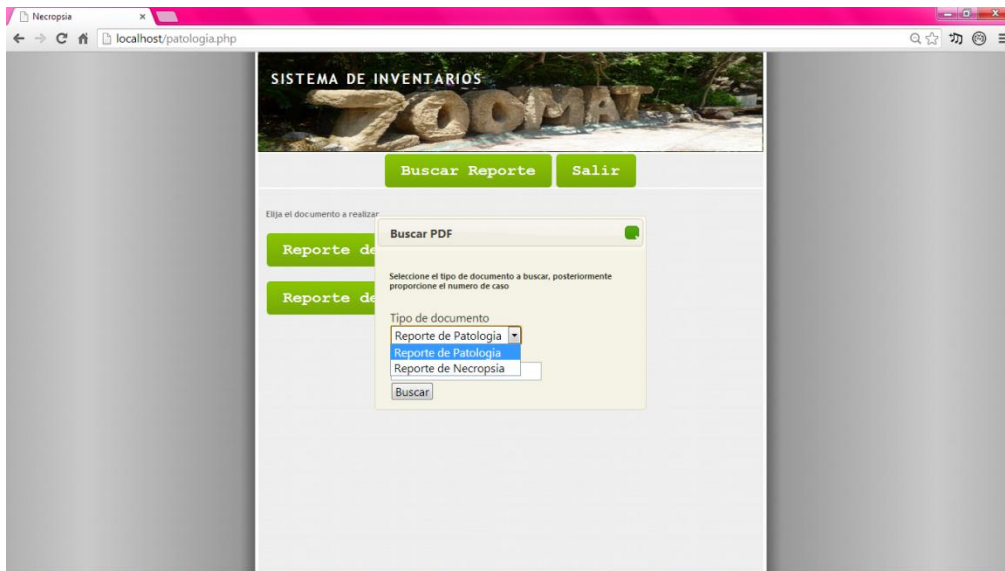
Necropsia ×

localhost/patologia.php

SISTEMA DE INVENTARIOS

ZOOMAT

Buscar Reporte | Salir

Elija el documento a realizar

Reporte de

Reporte de

Buscar PDF

Seleccione el tipo de documento a buscar, posteriormente proporcione el numero de caso

Tipo de documento

Reporte de Patologia

Reporte de Patologia

Reporte de Necropsia

Buscar